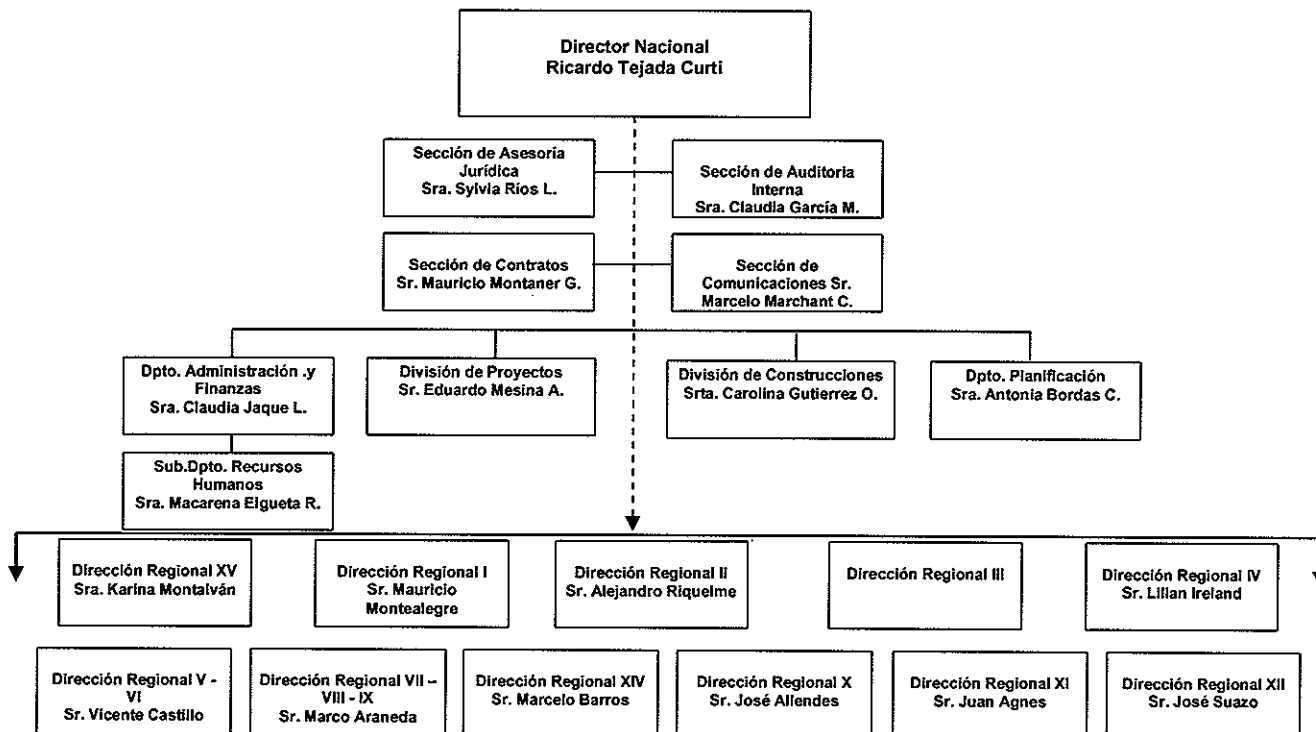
Director Nacional
Ricardo Tejada Curti

Sección de Asesoría Jurídica
Sra. Sylvia Ríos L.

Sección de Auditoria Interna
Sra. Claudia García M.

Sección de Contratos
Sr. Mauricio Montaner G.

Sección de Comunicaciones Sr. Marcelo Marchant C.

Dpto. Administración .y Finanzas
Sra. Claudia Jaque L.

División de Proyectos
Sr. Eduardo Mesina A.

División de Construcciones
Srta. Carolina Gutierrez O.

Dpto. Planificación
Sra. Antonia Bordas C.

Sub.Dpto. Recursos Humanos
Sra. Macarena Elgueta R.

Dirección Regional XV
Sra. Karina Montalván

Dirección Regional I
Sr. Mauricio Montealegre

Dirección Regional II
Sr. Alejandro Riquelme

Dirección Regional III

Dirección Regional IV
Sr. Lilian Ireland

Dirección Regional V - VI
Sr. Vicente Castillo

Dirección Regional VII – VIII - IX
Sr. Marco Araneda

Dirección Regional XIV
Sr. Marcelo Barros

Dirección Regional X
Sr. José Allendes

Dirección Regional XI
Sr. Juan Agnes

Dirección Regional XII
Sr. José Suazo